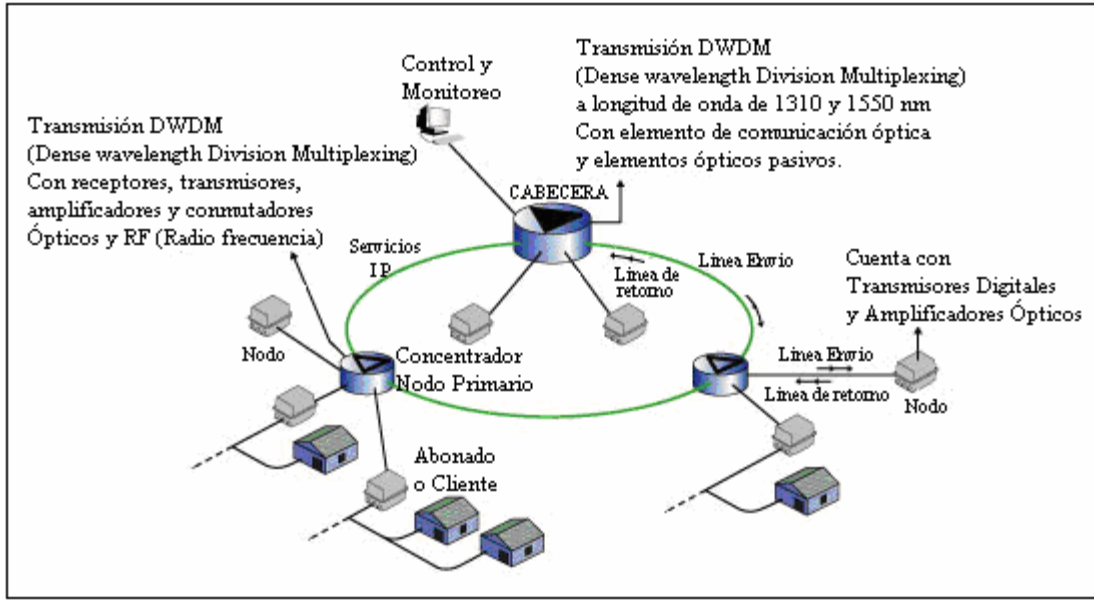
Control y Monitoreo

Transmisión DWDM
(Dense wavelength Division Multiplexing)
a longitud de onda de 1310 y 1550 nm
Con elemento de comunicación óptica
y elementos ópticos pasivos.

Transmisión DWDM
(Dense wavelength Division Multiplexing)
Con receptores, transmisores,
amplificadores y conmutadores
Ópticos y RF (Radio frecuencia)

CABECERA

Servicios IP

Linea de retorno

Linea Envio

Cuenta con
Transmisores Digitales
y Amplificadores Ópticos

Nodo

Concentrador
Nodo Primario

Linea Envio

Linea de retorno

Nodo

Abonado
o Cliente